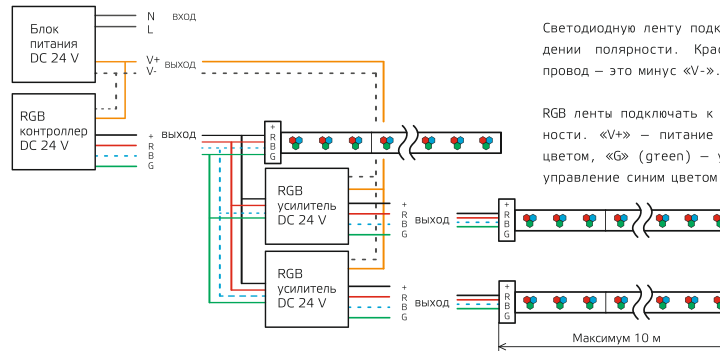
Блок питания DC 24 V

N
L
вход

V+
V-
выход

RGB контроллер DC 24 V

+
R
B
G
выход

+
R
B
G

RGB усилитель DC 24 V

+
R
B
G
выход

+
R
B
G

RGB усилитель DC 24 V

+
R
B
G
выход

+
R
B
G

Максимум 10 м

Светодиодную ленту подк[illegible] дении полярности. Крас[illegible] провод – это минус «V-».

RGB ленты подключать к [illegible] ности. «V+» – питание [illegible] цветом, «G» (green) – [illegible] управление синим цветом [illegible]